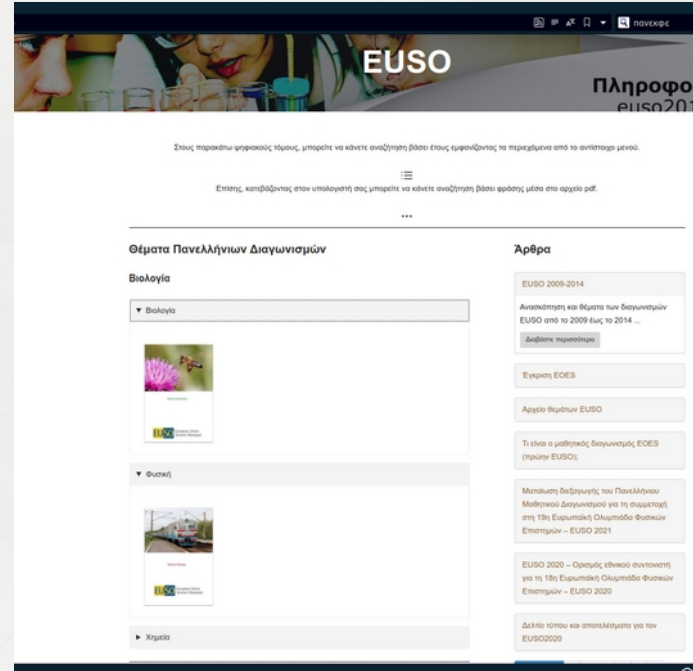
πανεκφε

EUSO

Πληροφο
euso201

Στους παρακάτω ψηφιακούς τόμους, μπορείτε να κάνετε αναζήτηση βάσει έτους εμφανίζοντας τα περιεχόμενα από το αντίστοιχο μενού.

Επίσης, κατεβάζοντας στον υπολογιστή σας μπορείτε να κάνετε αναζήτηση βάσει φράσης μέσα στο αρχείο pdf.

•••

Θέματα Πανελλήνιων Διαγωνισμών

Βιολογία

▾ Βιολογία

EUSO

▾ Φυσική

EUSO

▸ Χημεία

Άρθρα

EUSO 2009-2014

Ανασκόπηση και θέματα των διαγωνισμών EUSO από το 2009 έως το 2014 ...

Διαβάστε περισσότερα

Έγκριση EOES

Αρχείο θεμάτων EUSO

Τι είναι ο μαθητικός διαγωνισμός EOES (πρώην EUSO);

Ματαίωση διεξαγωγής του Πανελλήνιου Μαθητικού Διαγωνισμού για τη συμμετοχή στη 19η Ευρωπαϊκή Ολυμπιάδα Φυσικών Επιστημών – EUSO 2021

EUSO 2020 – Ορισμός εθνικού συντονιστή για τη 18η Ευρωπαϊκή Ολυμπιάδα Φυσικών Επιστημών – EUSO 2020

Δελτίο τύπου και αποτελέσματα για τον EUSO2020